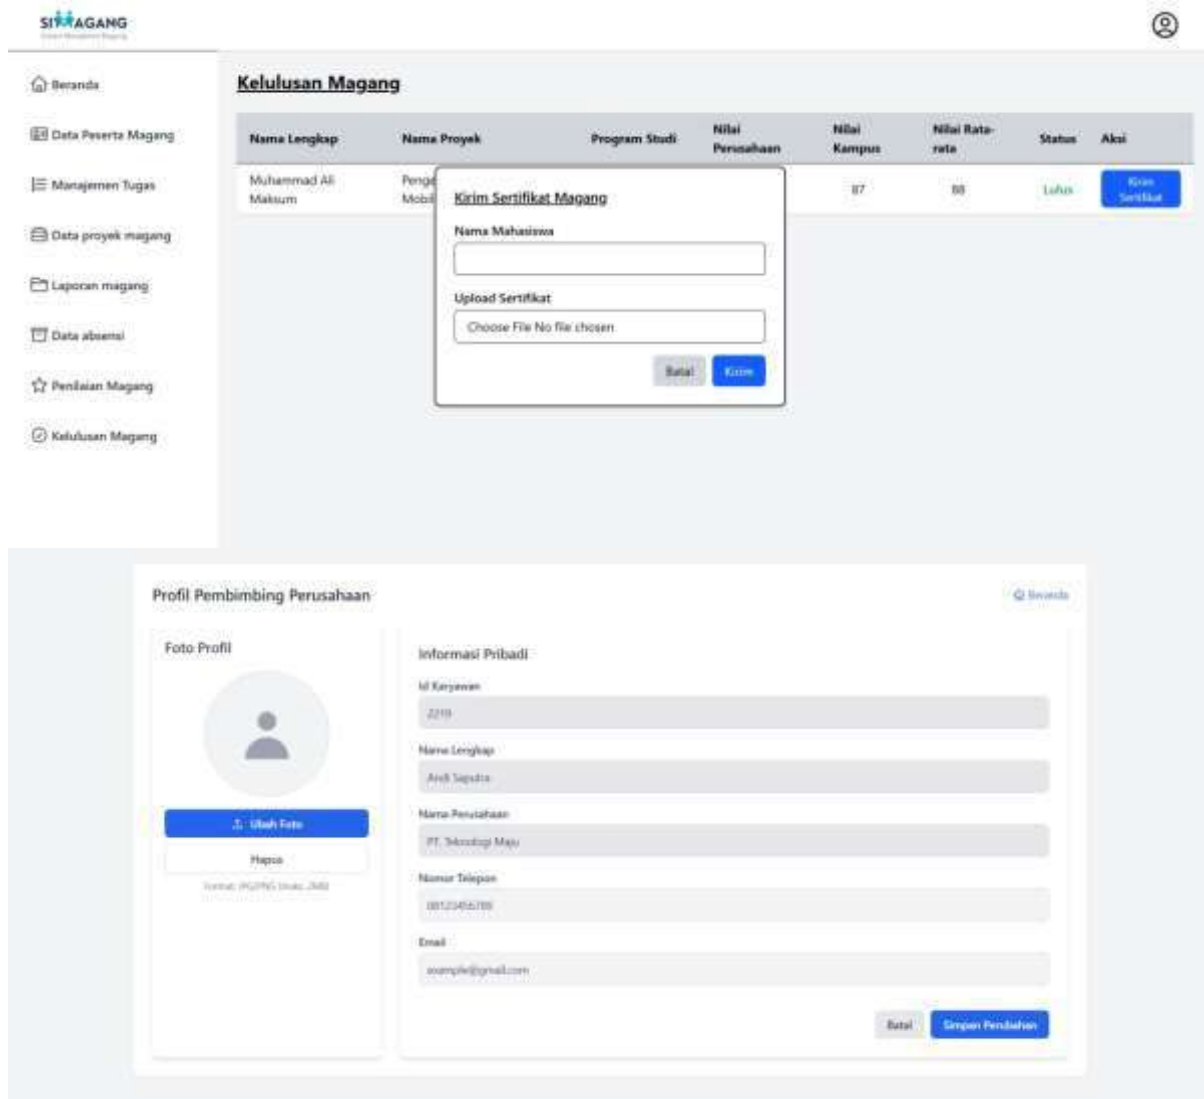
SIMAGANG

Beranda
Data Peserta Magang
Manajemen Tugas
Data proyek magang
Laporan magang
Data absensi
Penilaian Magang
Kelulusan Magang

Kelulusan Magang

| Nama Lengkap | Nama Proyek | Program Studi | Nilai Perusahaan | Nilai Kampus | Nilai Rata-rata | Status | Aksi |
|---|---|---|---|---|---|---|---|
| Muhammad Ali Maksum | Penge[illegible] Mobil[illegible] | | | 87 | 88 | Lulus | Kirim Sertifikat |

Kirim Sertifikat Magang
Nama Mahasiswa
Upload Sertifikat
Choose File No file chosen
Batal Kirim

Profil Pembimbing Perusahaan
Beranda

Foto Profil
Ubah Foto
Hapus
Format: JPG/PNG (maks. 2MB)

Informasi Pribadi
Id Karyawan
2219
Nama Lengkap
Andi Saputra
Nama Perusahaan
PT. Teknologi Maju
Nomor Telepon
081234567 89
Email
example@gmail.com
Batal Simpan Perubahan